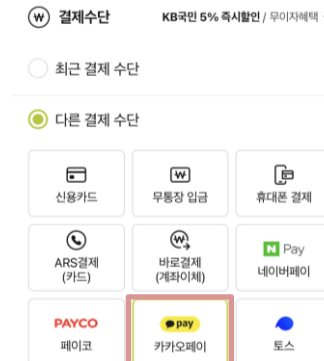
결제수단

KB국민 5% 즉시할인 / 무이자혜택

최근 결제 수단

다른 결제 수단

신용카드

무통장 입금

휴대폰 결제

ARS결제 (카드)

바로결제 (계좌이체)

N Pay

네이버페이

PAYCO

페이코

pay

카카오페이

토스